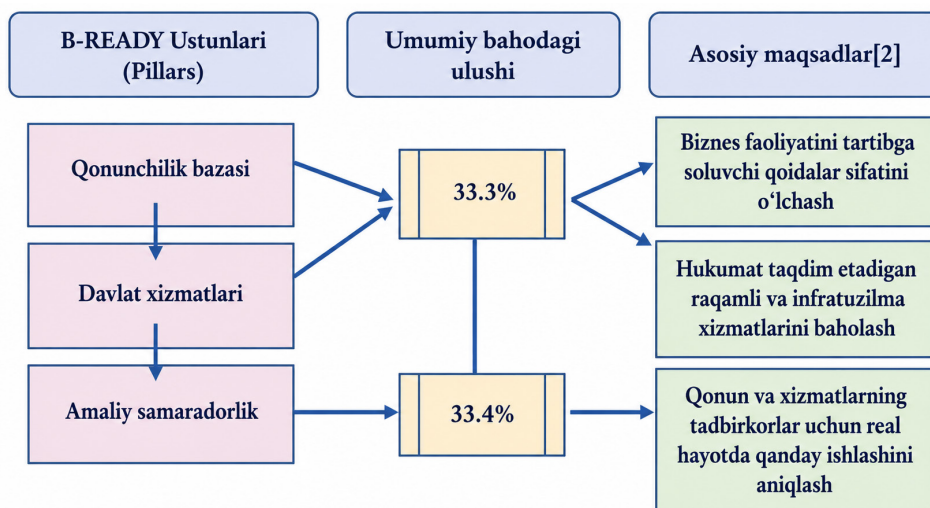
B-READY Ustunlari (Pillars)

Umumiy bahodagi ulushi

Asosiy maqsadlar[2]

Qonunchilik bazasi

Davlat xizmatlari

Amaliy samaradorlik

33.3%

33.4%

Biznes faoliyatini tartibga soluvchi qoidalar sifatini o‘lchash

Hukumat taqdim etadigan raqamli va infratuzilma xizmatlarini baholash

Qonun va xizmatlarning tadbirkorlar uchun real hayotda qanday ishlashini aniqlash